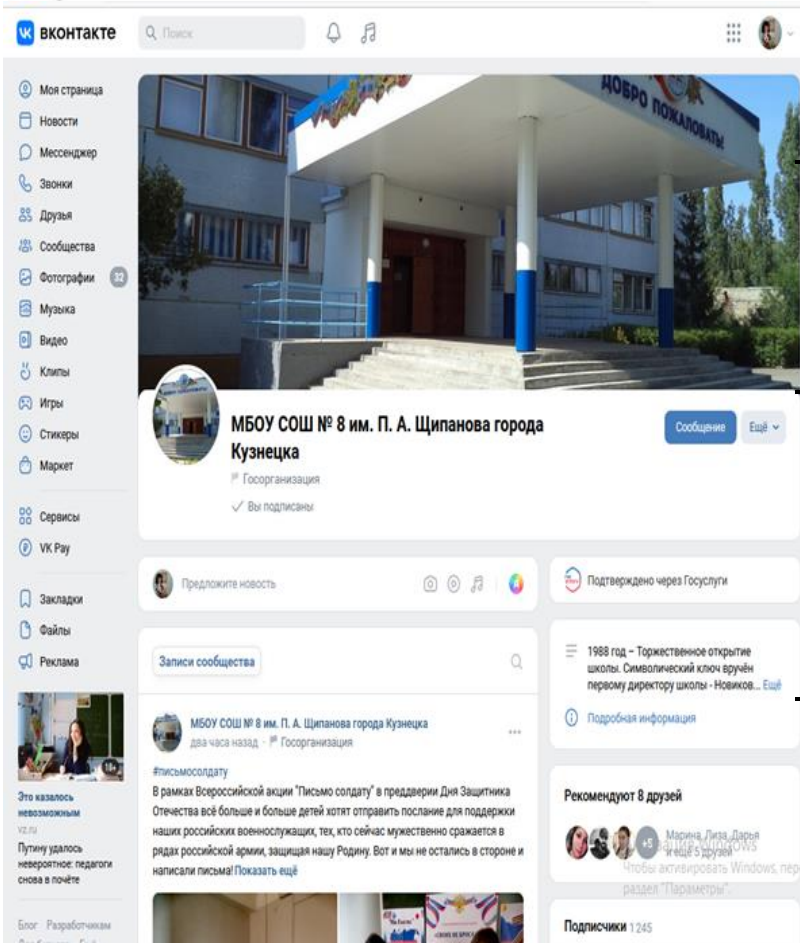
вконтакте

Поиск

Моя страница
Новости
Мессенджер
Звонки
Друзья
Сообщества
Фотографии 32
Музыка
Видео
Клипы
Игры
Стикеры
Маркет
Сервисы
VK Pay
Закладки
Файлы
Реклама

18+
Это казалось невозможным
vz.ru
Путину удалось невероятное: педагоги снова в почёте

Блог Разработчикам

ДОБРО ПОЖАЛОВАТЬ

МБОУ СОШ № 8 им. П. А. Щипанова города Кузнецка
Госорганизация
Вы подписаны

Сообщение
Ещё

Предложите новость

Подтверждено через Госуслуги

1988 год – Торжественное открытие школы. Символический ключ вручён первому директору школы - Новиков... Ещё

Подробная информация

Записи сообщества

МБОУ СОШ № 8 им. П. А. Щипанова города Кузнецка
два часа назад · Госорганизация

#письмосолдату
В рамках Всероссийской акции "Письмо солдату" в преддверии Дня Защитника Отечества всё больше и больше детей хотят отправить послание для поддержки наших российских военнослужащих, тех, кто сейчас мужественно сражается в рядах российской армии, защищая нашу Родину. Вот и мы не остались в стороне и написали письма! Показать ещё

Рекомендуют 8 друзей
+5 Марина, Лиза, Дарья и ещё 5 друзей

Активация Windows
Чтобы активировать Windows, перейдите в раздел "Параметры".

Подписчики 1 245